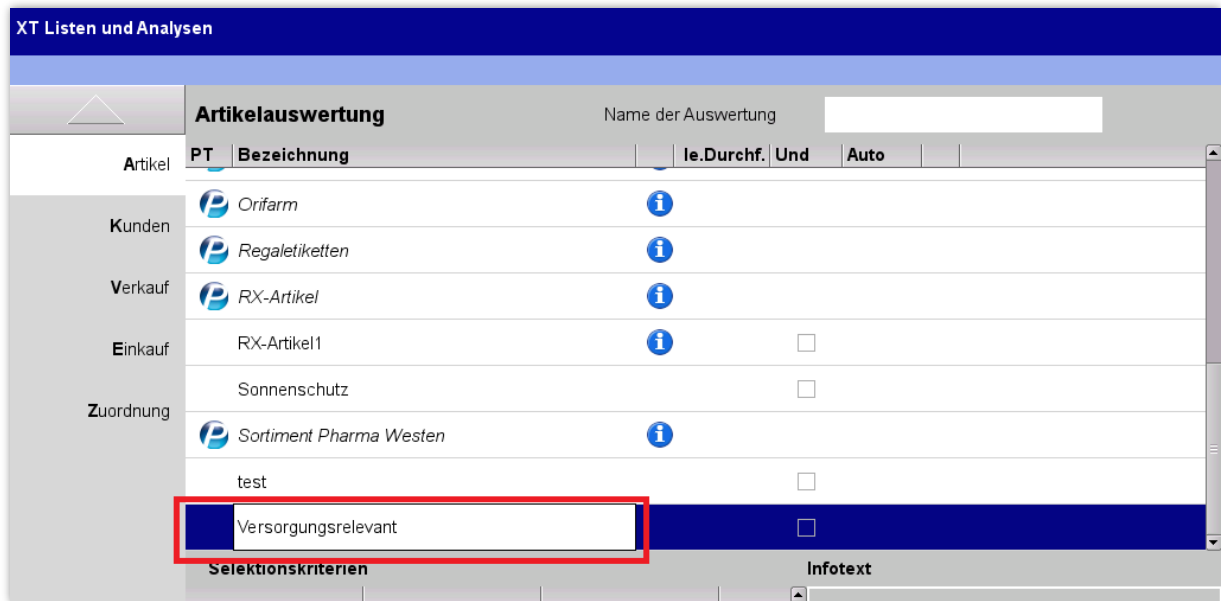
XT Listen und Analysen

Artikel
Kunden
Verkauf
Einkauf
Zuordnung

Artikelauswertung

Name der Auswertung

| PT | Bezeichnung | | le.Durchf. | Und | Auto |
|---|---|---|---|---|---|
| | Orifarm | | | | |
| | Regaletiketten | | | | |
| | RX-Artikel | | | | |
| | RX-Artikel1 | | | | |
| | Sonnenschutz | | | | |
| | Sortiment Pharma Westen | | | | |
| | test | | | | |
| | Versorgungsrelevant | | | | |

Selektionskriterien

Infotext